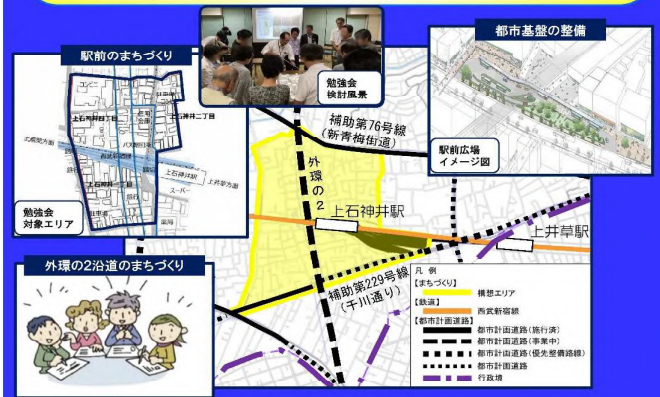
駅前のまちづくり

勉強会
検討風景

都市基盤の整備

駅前広場
イメージ図

上石神井二丁目
上石神井一丁目
上石神井二丁目
西武新宿線
上石神井駅
上井草方面
武蔵関方面
スーパー

勉強会
対象エリア

補助第76号線
(新青梅街道)

外環の2

上石神井駅

上井草駅

外環の2沿道のまちづくり

補助第229号線
(千川通り)

凡例
【まちづくり】
構想エリア
【鉄道】
西武新宿線
【都市計画道路】
都市計画道路(施行済)
都市計画道路(事業中)
都市計画道路(優先整備路線)
都市計画道路
行政境